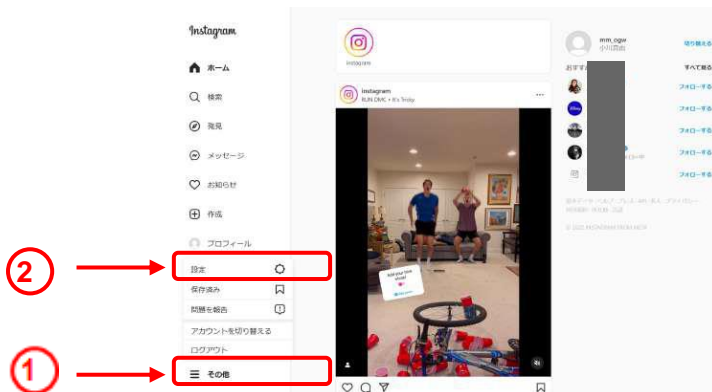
Instagram

ホーム

検索

発見

メッセージ

お知らせ

作成

プロフィール

2

設定

保存済み

問題を報告

アカウントを切り替える

ログアウト

1

その他

instagram

instagram
RUN DMC • It's Tricky

mm_ogw
小川真由

切り替える

おすすめ

すべて見る

フォローする

フォローする

フォローする

フォローする

フォローする

© 2022 INSTAGRAM FROM META